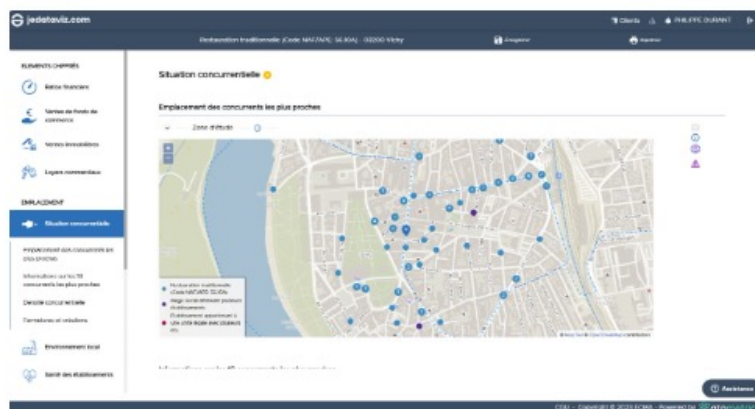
jedataviz.com

Restauration traditionnelle (Code NAF/APE: 56.10A) · 03200 Vichy

Clients · PHILIPPE DURANT

ELEMENTS CHIFFRÉS

Ratios financiers

Ventes de fonds de commerce

Ventes immobilières

Loyers commerciaux

EMPLACEMENT

Situation concurrentielle

Emplacement des concurrents les plus proches

Informations sur les 10 concurrents les plus proches

Densité concurrentielle

Créations et créations

Environnement local

Santé des établissements

Situation concurrentielle

Emplacement des concurrents les plus proches

Zone d'étude

Restauration traditionnelle (Code NAF/APE 56.10A)

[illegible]

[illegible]

Assistance

CGU · Copyright © 2023 ECMA · Powered by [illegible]